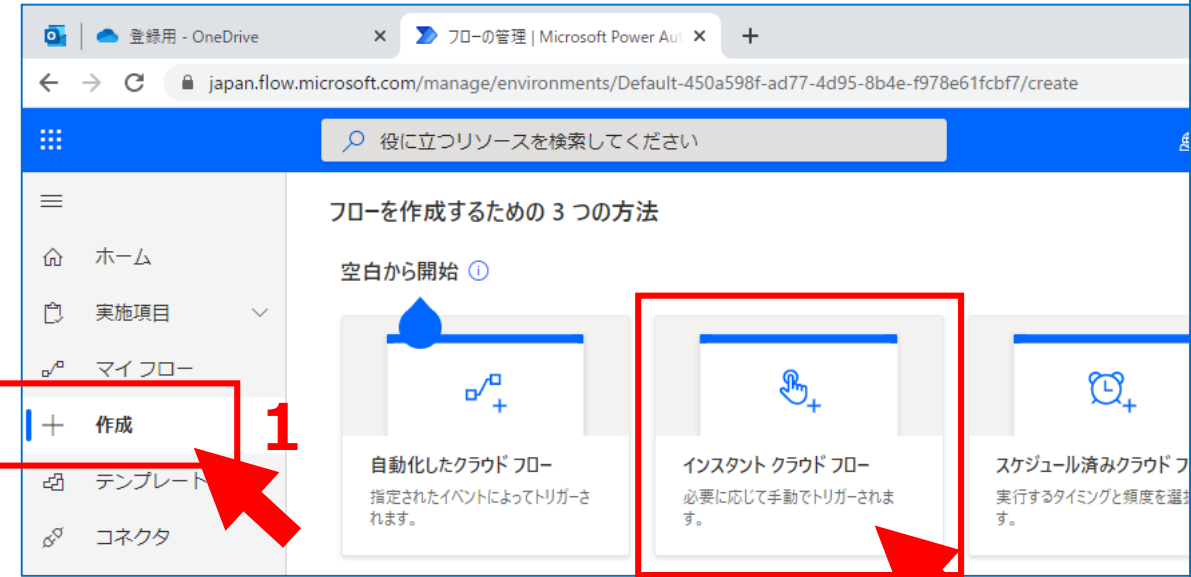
登録用 - OneDrive ×

フローの管理 | Microsoft Power Aut ×

+

japan.flow.microsoft.com/manage/environments/Default-450a598f-ad77-4d95-8b4e-f978e61fcbf7/create

役に立つリソースを検索してください

ホーム

実施項目

マイ フロー

作成

テンプレート

コネクタ

1

フローを作成するための 3 つの方法

空白から開始

自動化したクラウド フロー

指定されたイベントによってトリガーされます。

インスタント クラウド フロー

必要に応じて手動でトリガーされます。

スケジュール済みクラウド フ

実行するタイミングと頻度を選

す。